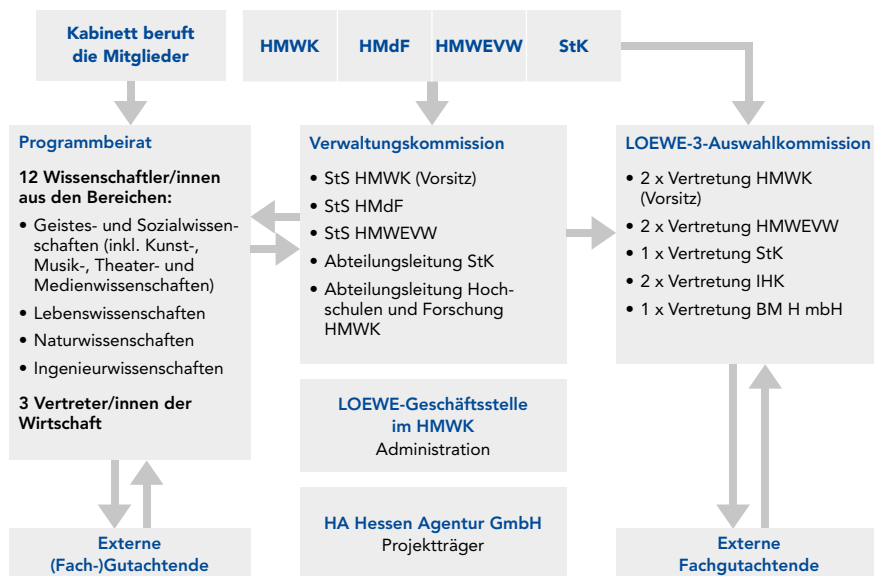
Kabinett beruft die Mitglieder

HMWK HMdF HMWEVW StK

Programmbeirat

12 Wissenschaftler/innen aus den Bereichen:

• Geistes- und Sozialwissenschaften (inkl. Kunst-, Musik-, Theater- und Medienwissenschaften)
• Lebenswissenschaften
• Naturwissenschaften
• Ingenieurwissenschaften

3 Vertreter/innen der Wirtschaft

Verwaltungskommission

• StS HMWK (Vorsitz)
• StS HMdF
• StS HMWEVW
• Abteilungsleitung StK
• Abteilungsleitung Hochschulen und Forschung HMWK

LOEWE-3-Auswahlkommission

• 2 x Vertretung HMWK (Vorsitz)
• 2 x Vertretung HMWEVW
• 1 x Vertretung StK
• 2 x Vertretung IHK
• 1 x Vertretung BM H mbH

LOEWE-Geschäftsstelle im HMWK
Administration

HA Hessen Agentur GmbH
Projektträger

Externe (Fach-)Gutachtende

Externe Fachgutachtende